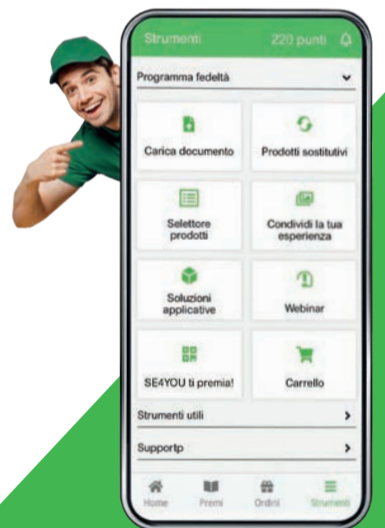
Strumenti
220 punti

Programma fedeltà

Carica documento

Prodotti sostitutivi

Selettore prodotti

Condividi la tua esperienza

Soluzioni applicative

Webinar

SE4YOU ti premia!

Carrello

Strumenti utili

Supportp

Home
Premi
Ordini
Strumenti